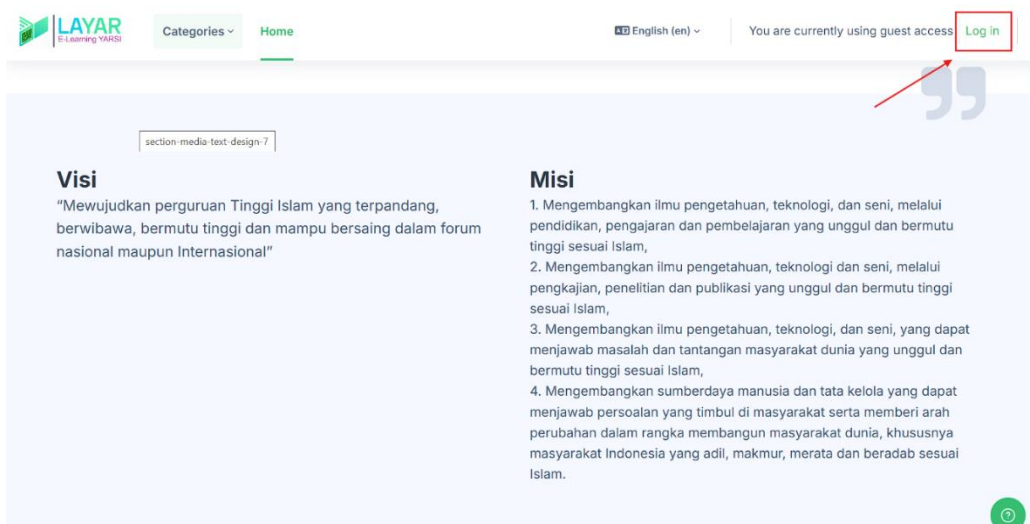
LAYAR
E-Learning YARSI

Categories

Home

English (en)

You are currently using guest access

Log in

section-media-text-design-7

Visi

"Mewujudkan perguruan Tinggi Islam yang terpandang, berwibawa, bermutu tinggi dan mampu bersaing dalam forum nasional maupun Internasional"

Misi

1. Mengembangkan ilmu pengetahuan, teknologi, dan seni, melalui pendidikan, pengajaran dan pembelajaran yang unggul dan bermutu tinggi sesuai Islam,
2. Mengembangkan ilmu pengetahuan, teknologi dan seni, melalui pengkajian, penelitian dan publikasi yang unggul dan bermutu tinggi sesuai Islam,
3. Mengembangkan ilmu pengetahuan, teknologi, dan seni, yang dapat menjawab masalah dan tantangan masyarakat dunia yang unggul dan bermutu tinggi sesuai Islam,
4. Mengembangkan sumberdaya manusia dan tata kelola yang dapat menjawab persoalan yang timbul di masyarakat serta memberi arah perubahan dalam rangka membangun masyarakat dunia, khususnya masyarakat Indonesia yang adil, makmur, merata dan beradab sesuai Islam.